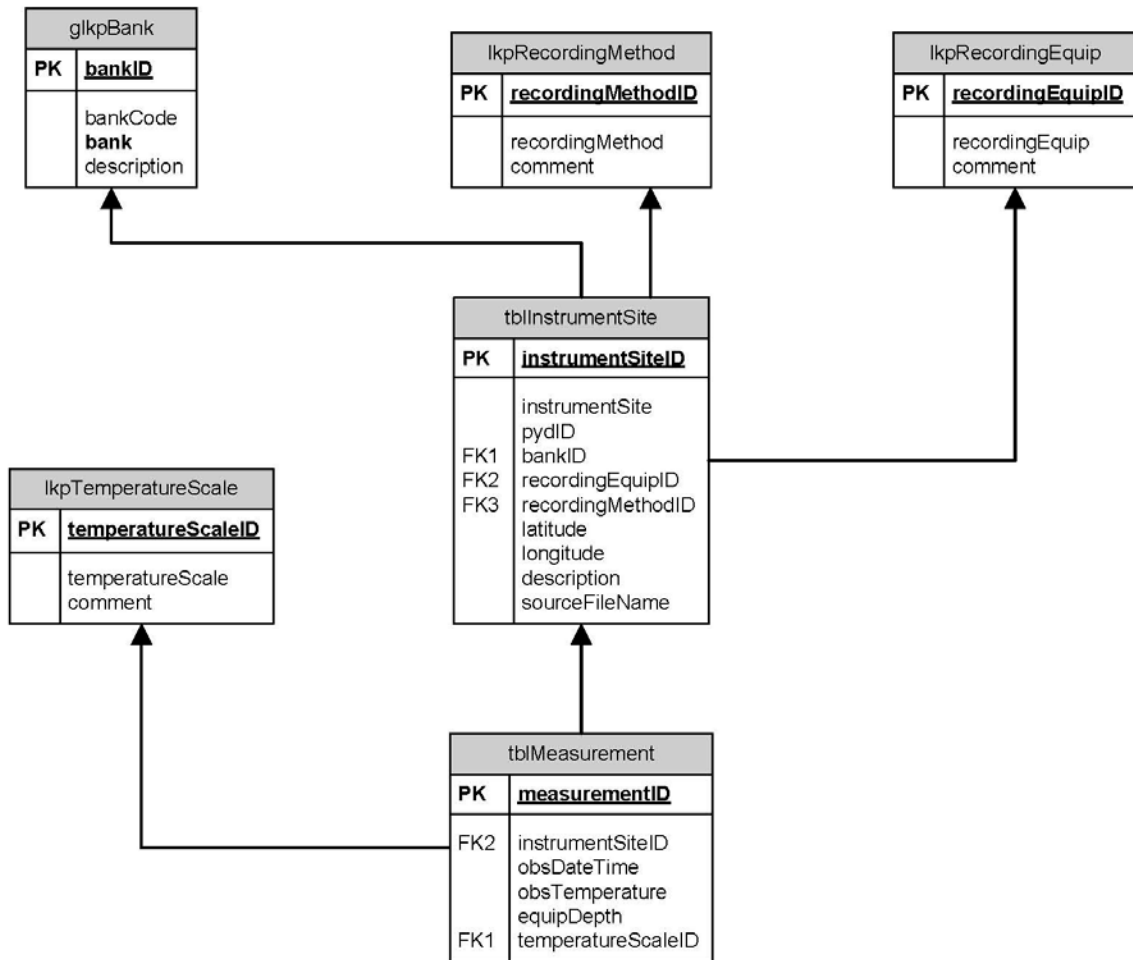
glkpBank

| PK | bankID |
|---|---|
| | bankCode<br>bank<br>description |

lkpRecordingMethod

| PK | recordingMethodID |
|---|---|
| | recordingMethod<br>comment |

lkpRecordingEquip

| PK | recordingEquipID |
|---|---|
| | recordingEquip<br>comment |

tblInstrumentSite

| PK | instrumentSiteID |
|---|---|
| <br><br>FK1<br>FK2<br>FK3 | instrumentSite<br>pydID<br>bankID<br>recordingEquipID<br>recordingMethodID<br>latitude<br>longitude<br>description<br>sourceFileName |

lkpTemperatureScale

| PK | temperatureScaleID |
|---|---|
| | temperatureScale<br>comment |

tblMeasurement

| PK | measurementID |
|---|---|
| FK2<br><br><br><br>FK1 | instrumentSiteID<br>obsDateTime<br>obsTemperature<br>equipDepth<br>temperatureScaleID |